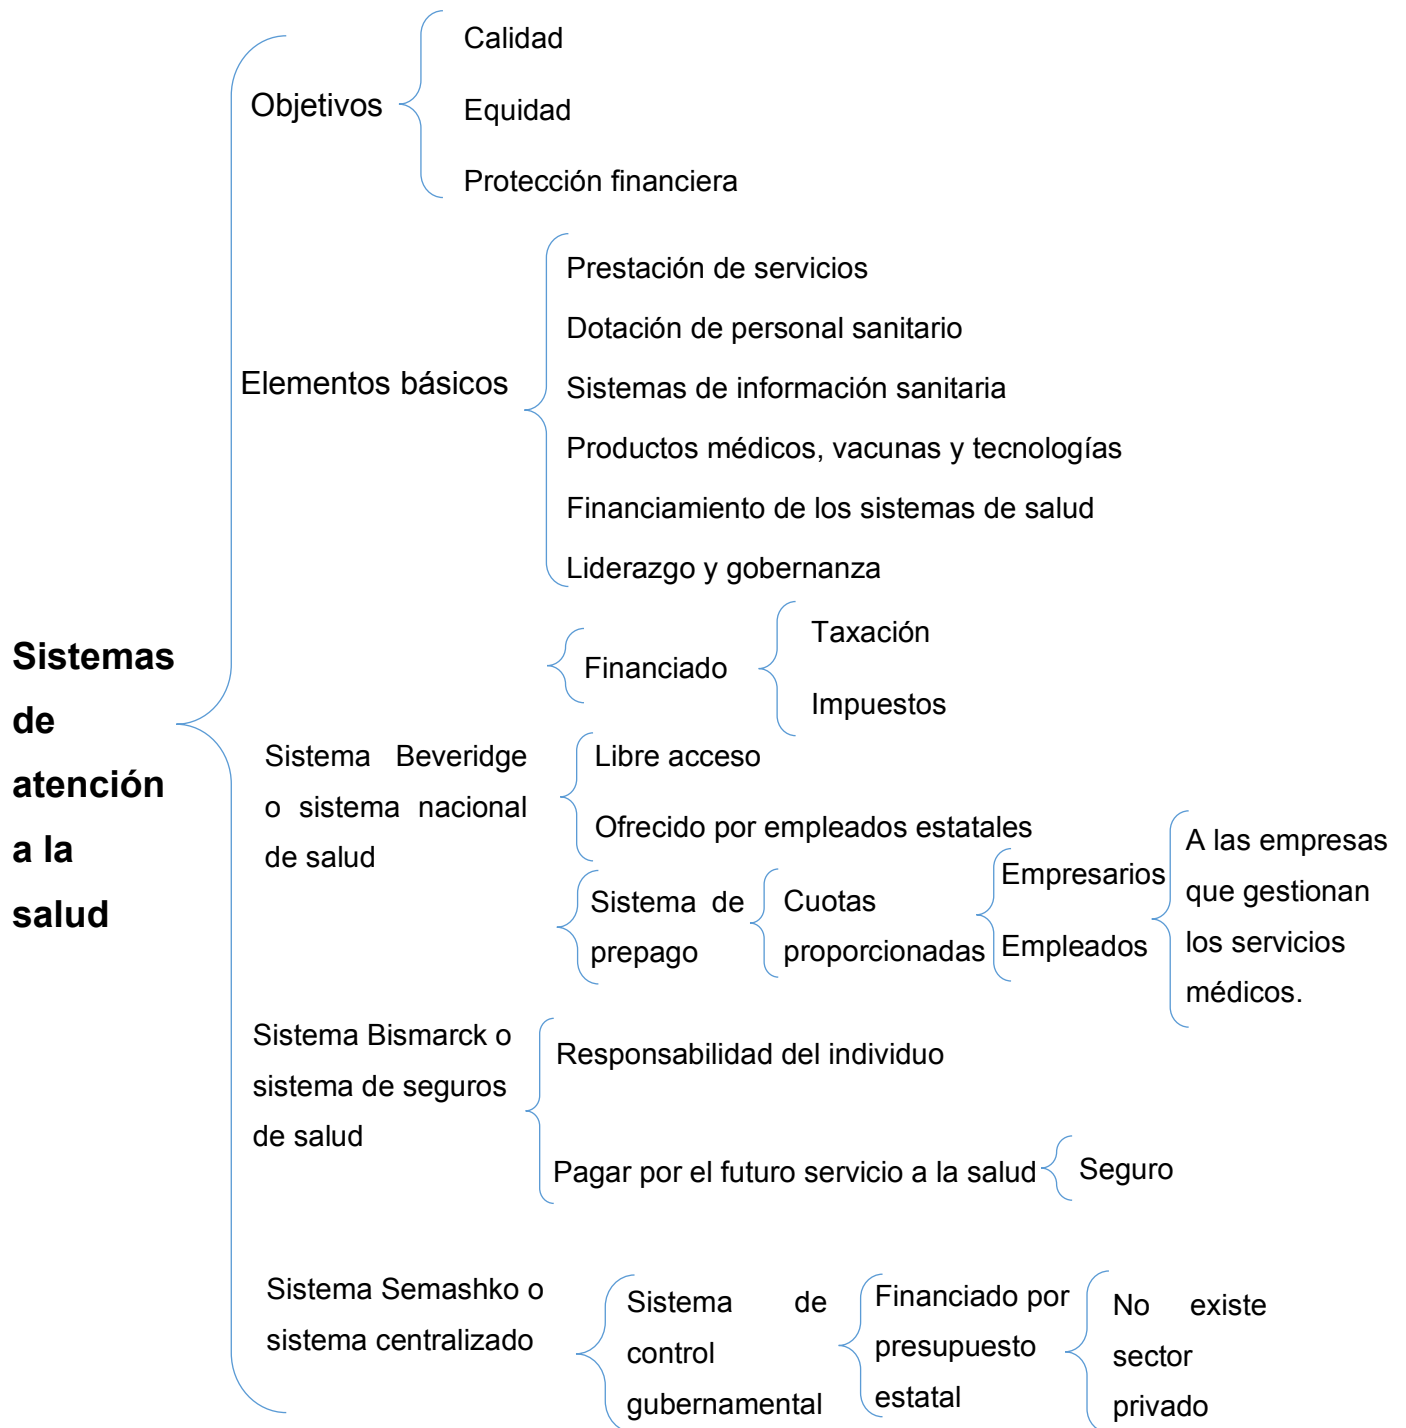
Sistemas de atención a la salud

Objetivos

Calidad

Equidad

Protección financiera

Elementos básicos

Prestación de servicios

Dotación de personal sanitario

Sistemas de información sanitaria

Productos médicos, vacunas y tecnologías

Financiamiento de los sistemas de salud

Liderazgo y gobernanza

Sistema Beveridge o sistema nacional de salud

Financiado

Taxación

Impuestos

Libre acceso

Ofrecido por empleados estatales

Sistema de prepago

Cuotas proporcionadas

Empresarios

Empleados

A las empresas que gestionan los servicios médicos.

Sistema Bismarck o sistema de seguros de salud

Responsabilidad del individuo

Pagar por el futuro servicio a la salud

Seguro

Sistema Semashko o sistema centralizado

Sistema de control gubernamental

Financiado por presupuesto estatal

No existe sector privado